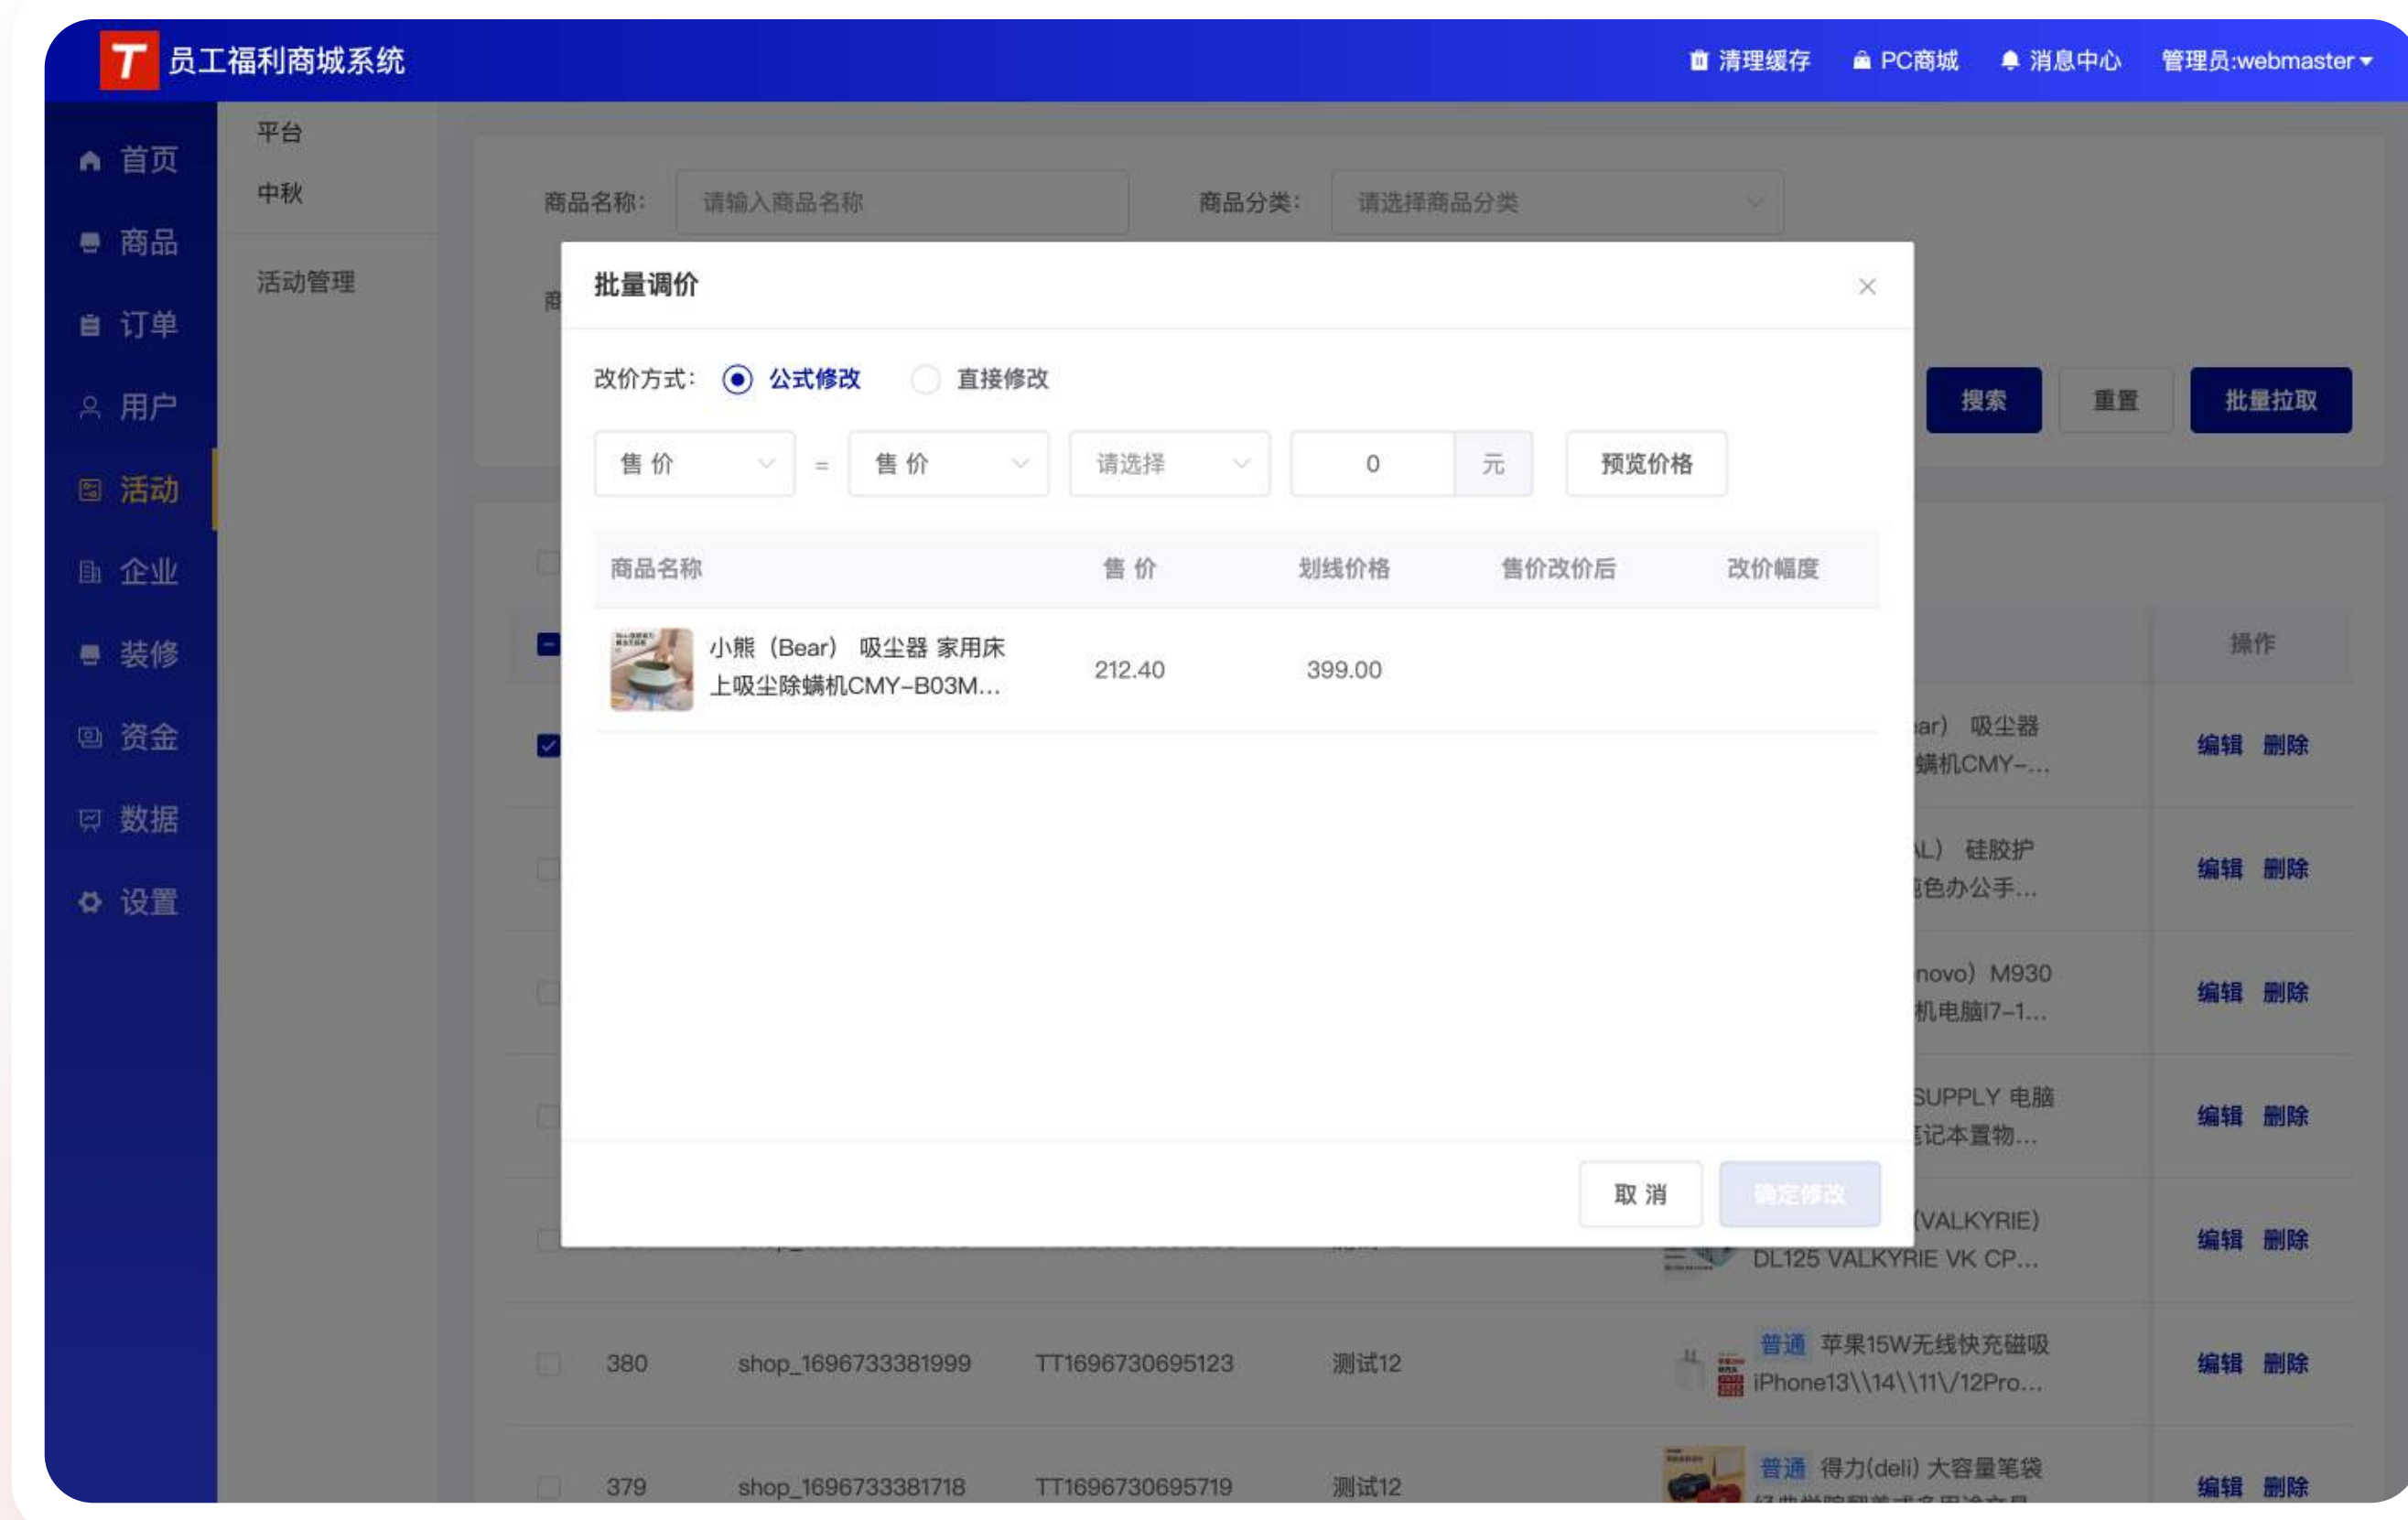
T 员工福利商城系统

清理缓存 PC商城 消息中心 管理员:webmaster

首页
商品
订单
用户
活动
企业
装修
资金
数据
设置

平台
中秋
活动管理

商品名称: 请输入商品名称 商品分类: 请选择商品分类

搜索 重置 批量拉取

批量调价

改价方式: 公式修改 直接修改

售 价 = 售 价 请选择 0 元 预览价格

| 商品名称 | 售 价 | 划线价格 | 售价改价后 | 改价幅度 |
|---|---|---|---|---|
| 小熊（Bear）吸尘器 家用床上吸尘除螨机CMY-B03M... | 212.40 | 399.00 | | |

取 消 确定修改

操作

ar）吸尘器 螨机CMY-... 编辑 删除
L）硅胶护 色办公手... 编辑 删除
novo）M930 机电脑i7-1... 编辑 删除
SUPPLY 电脑 记本置物... 编辑 删除
(VALKYRIE) DL125 VALKYRIE VK CP... 编辑 删除

| 380 | shop_1696733381999 | TT1696730695123 | 测试12 | 普通 苹果15W无线快充磁吸 iPhone13\\14\\11\/12Pro... | 编辑 删除 |
|---|---|---|---|---|---|
| 379 | shop_1696733381718 | TT1696730695719 | 测试12 | 普通 得力(deli) 大容量笔袋 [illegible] | 编辑 删除 |